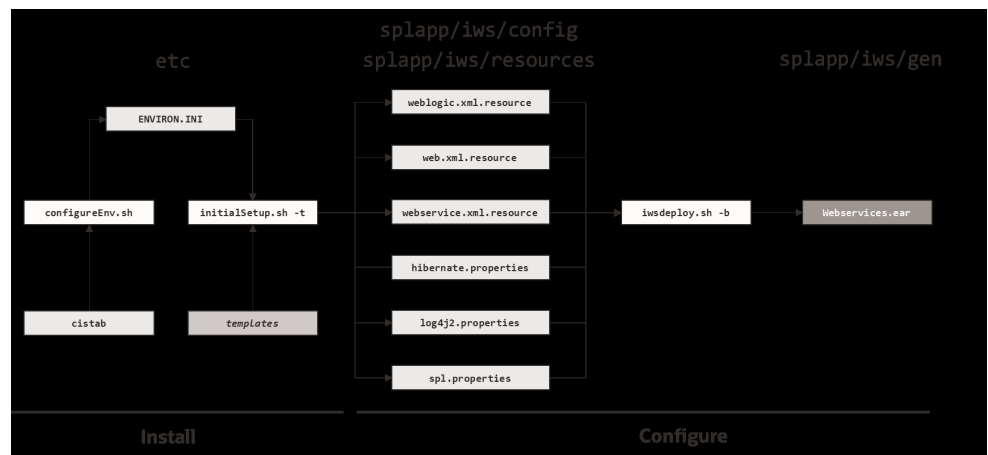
splapp/iws/config
splapp/iws/resources

etc

splapp/iws/gen

ENVIRON.INI

weblogic.xml.resource

web.xml.resource

configureEnv.sh

initialSetup.sh -t

webservice.xml.resource

iwsdeploy.sh -b

Webservices.ear

hibernate.properties

cistab

templates

log4j2.properties

spl.properties

Install

Configure